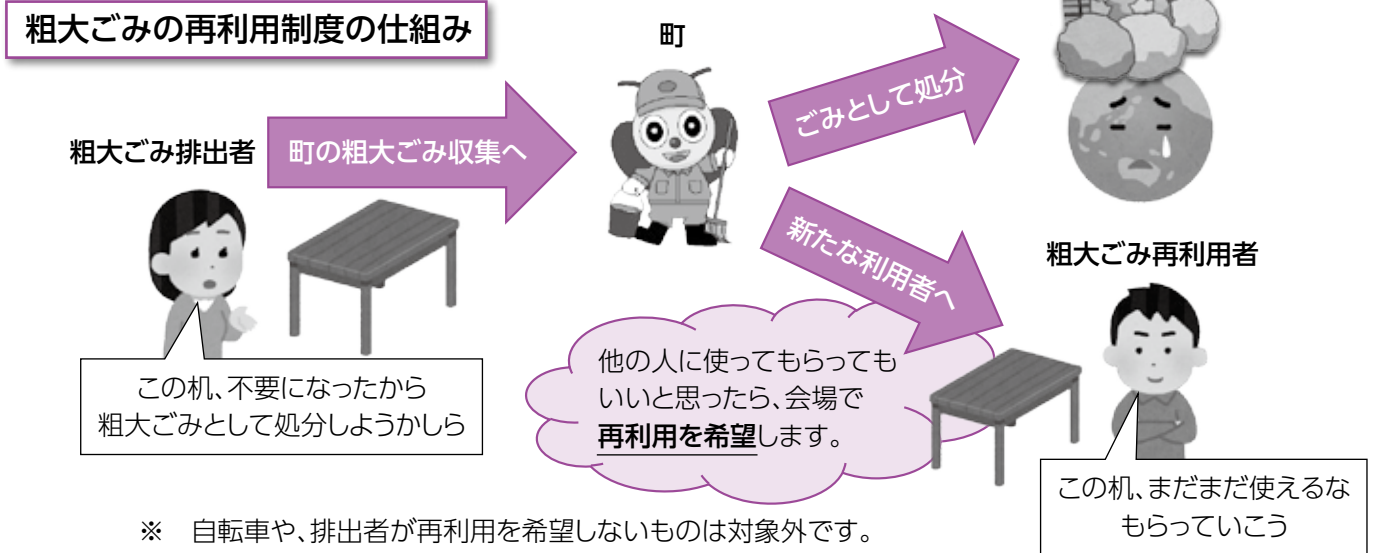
粗大ごみの再利用制度の仕組み

町

粗大ごみ排出者

町の粗大ごみ収集へ

ごみとして処分

新たな利用者へ

粗大ごみ再利用者

この机、不要になったから
粗大ごみとして処分しようかしら

他の人に使ってもらっても
いいと思ったら、会場で
再利用を希望します。

この机、まだまだ使えるな
もらっていこう

※　自転車や、排出者が再利用を希望しないものは対象外です。